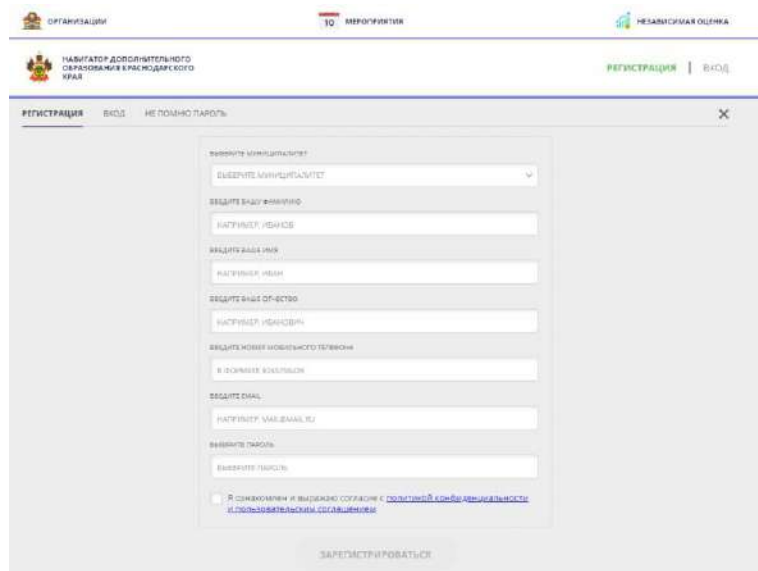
ОРГАНИЗАЦИИ

10 МЕРОПРИЯТИЯ

НЕЗАВИСИМАЯ ОЦЕНКА

НАВИГАТОР ДОПОЛНИТЕЛЬНОГО ОБРАЗОВАНИЯ КРАСНОДАРСКОГО КРАЯ

РЕГИСТРАЦИЯ | ВХОД

РЕГИСТРАЦИЯ ВХОД НЕ ПОМНЮ ПАРОЛЬ

×

ВЫБЕРИТЕ МУНИЦИПАЛИТЕТ

ВЫБЕРИТЕ МУНИЦИПАЛИТЕТ

ВВЕДИТЕ ВАШУ ФАМИЛИЮ

НАПРИМЕР, ИВАНОВ

ВВЕДИТЕ ВАШЕ ИМЯ

НАПРИМЕР, ИВАН

ВВЕДИТЕ ВАШЕ ОТЧЕСТВО

НАПРИМЕР, ИВАНОВИЧ

ВВЕДИТЕ НОМЕР МОБИЛЬНОГО ТЕЛЕФОНА

В ФОРМАТЕ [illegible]

ВВЕДИТЕ EMAIL

НАПРИМЕР, MAIL@MAIL.RU

ВЫБЕРИТЕ ПАРОЛЬ

ВЫБЕРИТЕ ПАРОЛЬ

Я ознакомлен и выражаю согласие с политикой конфиденциальности и пользовательским соглашением

ЗАРЕГИСТРИРОВАТЬСЯ